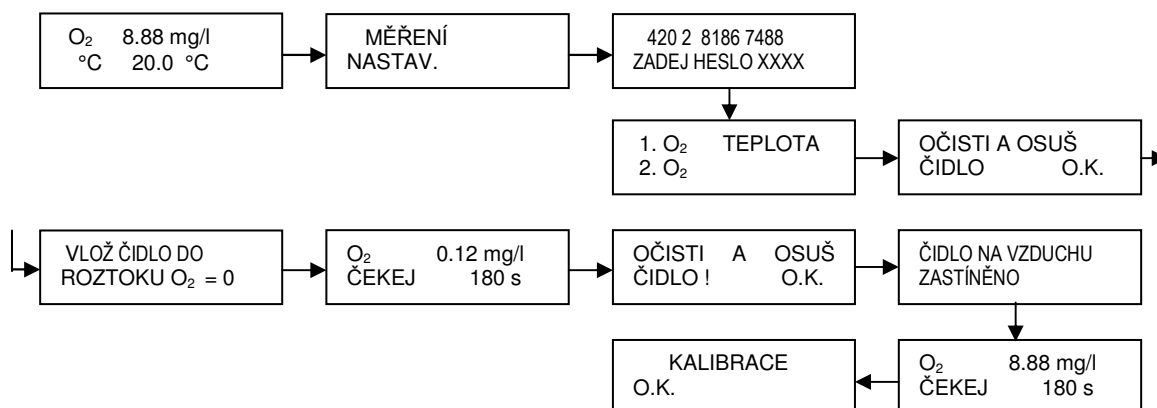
$O_2$ 8.88 mg/l
°C 20.0 °C

MĚŘENÍ
NASTAV.

420 2 8186 7488
ZADEJ HESLO XXXX

1. $O_2$ TEPLOTA
2. $O_2$

OČISTI A OSUŠ
ČIDLO O.K.

VLOŽ ČIDLO DO
ROZTOKU $O_2$ = 0

$O_2$ 0.12 mg/l
ČEKEJ 180 s

OČISTI A OSUŠ
ČIDLO ! O.K.

ČIDLO NA VZDUCHU
ZASTÍNĚNO

$O_2$ 8.88 mg/l
ČEKEJ 180 s

KALIBRACE
O.K.